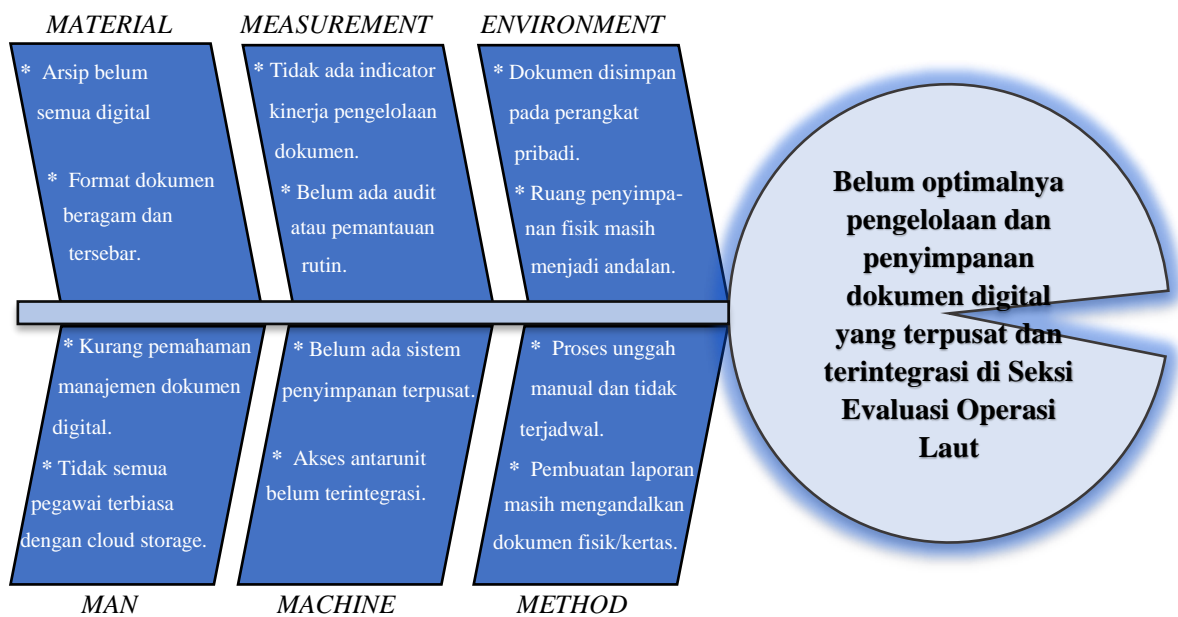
MATERIAL

* Arsip belum semua digital

* Format dokumen beragam dan tersebar.

MEASUREMENT

* Tidak ada indicator kinerja pengelolaan dokumen.

* Belum ada audit atau pemantauan rutin.

ENVIRONMENT

* Dokumen disimpan pada perangkat pribadi.

* Ruang penyimpanan fisik masih menjadi andalan.

Belum optimalnya pengelolaan dan penyimpanan dokumen digital yang terpusat dan terintegrasi di Seksi Evaluasi Operasi Laut

* Kurang pemahaman manajemen dokumen digital.

* Tidak semua pegawai terbiasa dengan cloud storage.

MAN

* Belum ada sistem penyimpanan terpusat.

* Akses antarunit belum terintegrasi.

MACHINE

* Proses unggah manual dan tidak terjadwal.

* Pembuatan laporan masih mengandalkan dokumen fisik/kertas.

METHOD